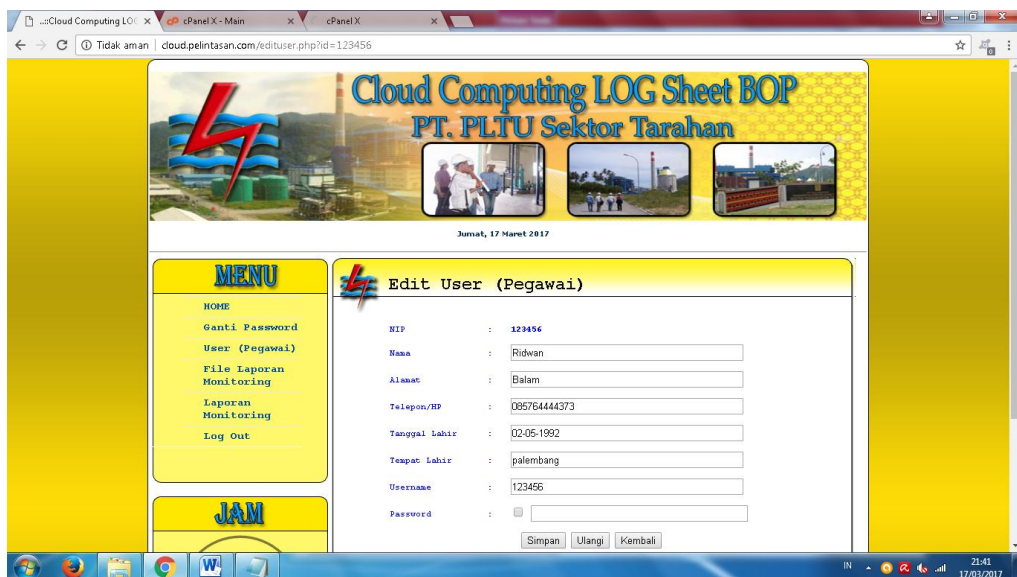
..::Cloud Computing LO ×
cPanel X - Main ×
cPanel X ×

Tidak aman | cloud.pelintasan.com/edituser.php?id=123456

Cloud Computing LOG Sheet BOP
PT. PLTU Sektor Tarahan

Jumat, 17 Maret 2017

MENU
HOME
Ganti Password
User (Pegawai)
File Laporan Monitoring
Laporan Monitoring
Log Out

JAM

Edit User (Pegawai)

| | | |
|---|---|---|
| NIP | : | 123456 |
| Nama | : | Ridwan |
| Alamat | : | Balam |
| Telepon/HP | : | 085764444373 |
| Tanggal Lahir | : | 02-05-1992 |
| Tempat Lahir | : | palembang |
| Username | : | 123456 |
| Password | : | |

Simpan Ulangi Kembali

IN 21:41 17/03/2017